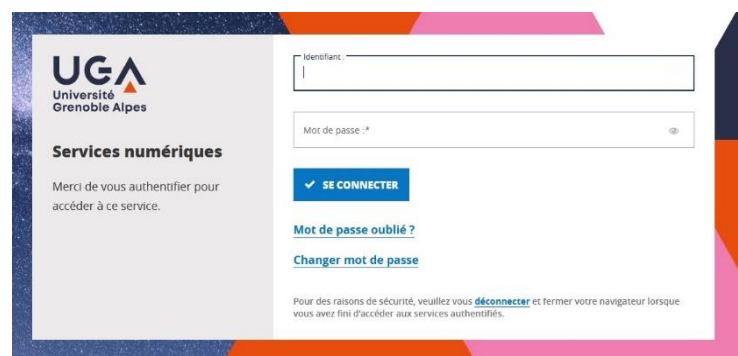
UGA
Université
Grenoble Alpes

Services numériques

Merci de vous authentifier pour accéder à ce service.

Identifiant :

Mot de passe :*

SE CONNECTER

Mot de passe oublié ?

Changer mot de passe

Pour des raisons de sécurité, veuillez vous déconnecter et fermer votre navigateur lorsque vous avez fini d'accéder aux services authentifiés.